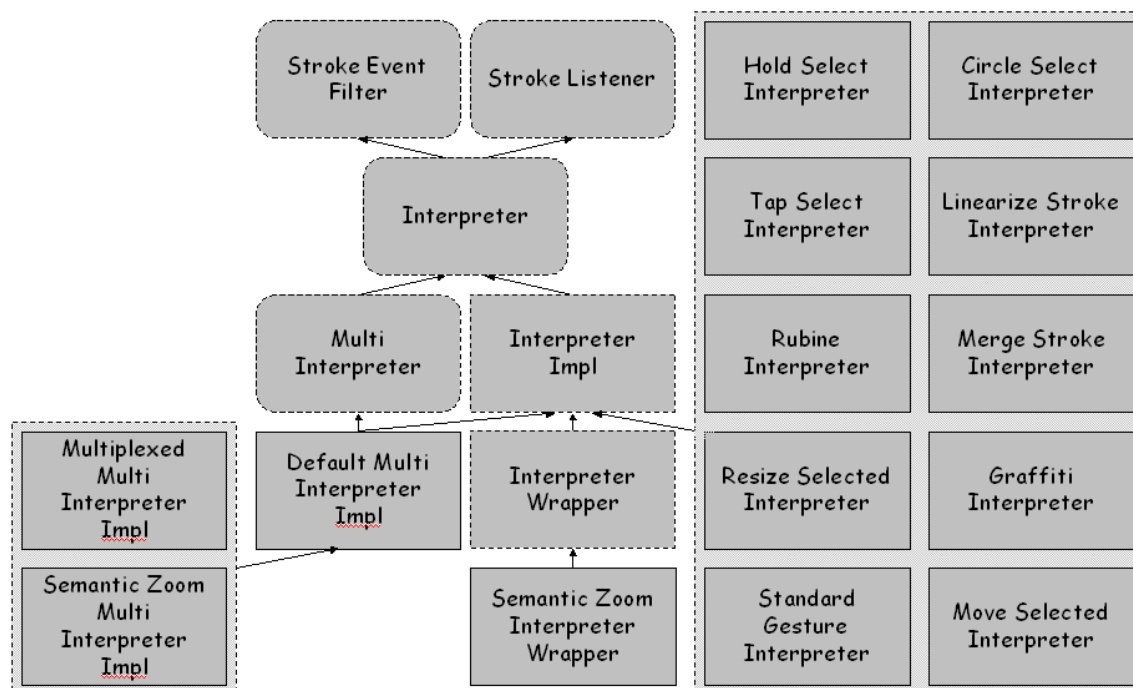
Stroke Event Filter

Stroke Listener

Interpreter

Multi Interpreter

Interpreter Impl

Multiplexed Multi Interpreter Impl

Semantic Zoom Multi Interpreter Impl

Default Multi Interpreter Impl

Interpreter Wrapper

Semantic Zoom Interpreter Wrapper

Hold Select Interpreter

Circle Select Interpreter

Tap Select Interpreter

Linearize Stroke Interpreter

Rubine Interpreter

Merge Stroke Interpreter

Resize Selected Interpreter

Graffiti Interpreter

Standard Gesture Interpreter

Move Selected Interpreter